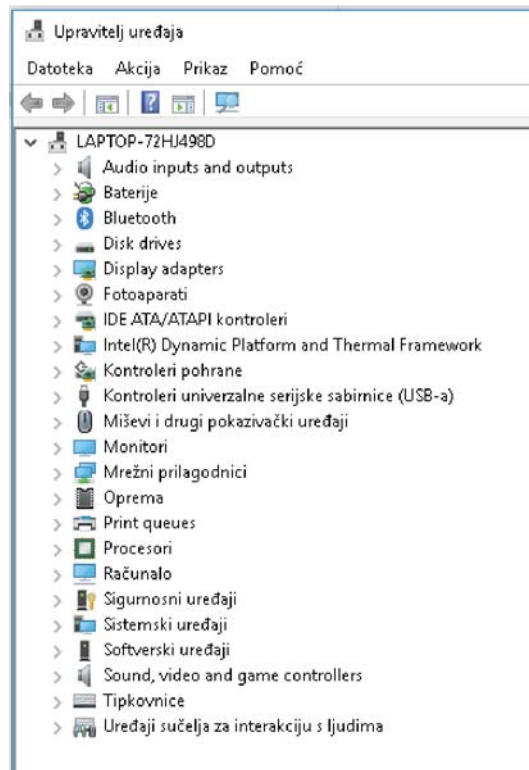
Upravitelj uređaja

Datoteka Akcija Prikaz Pomoć

LAPTOP-72HJ498D
Audio inputs and outputs
Baterije
Bluetooth
Disk drives
Display adapters
Fotoaparati
IDE ATA/ATAPI kontroleri
Intel(R) Dynamic Platform and Thermal Framework
Kontroleri pohrane
Kontroleri univerzalne serijske sabirnice (USB-a)
Miševi i drugi pokazivački uređaji
Monitori
Mrežni prilagodnici
Oprema
Print queues
Procesori
Računalo
Sigurnosni uređaji
Sistemski uređaji
Softverski uređaji
Sound, video and game controllers
Tipkovnice
Uređaji sučelja za interakciju s ljudima